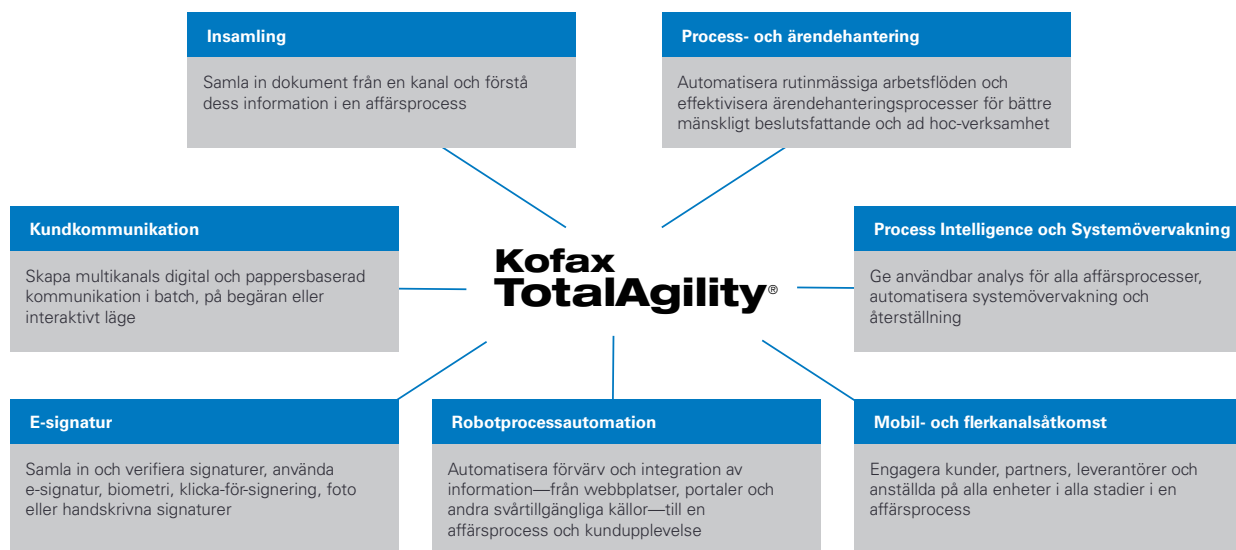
Insamling

Samla in dokument från en kanal och förstå dess information i en affärsprocess

Process- och ärendehantering

Automatisera rutinmässiga arbetsflöden och effektivisera ärendehanteringsprocesser för bättre mänskligt beslutsfattande och ad hoc-verksamhet

Kundkommunikation

Skapa multikanals digital och pappersbaserad kommunikation i batch, på begäran eller interaktivt läge

Kofax TotalAgility®

Process Intelligence och Systemövervakning

Ge användbar analys för alla affärsprocesser, automatisera systemövervakning och återställning

E-signatur

Samla in och verifiera signaturer, använda e-signatur, biometri, klicka-för-signering, foto eller handskrivna signaturer

Robotprocessautomation

Automatisera förvärv och integration av information—från webbplatser, portaler och andra svårtillgängliga källor—till en affärsprocess och kundupplevelse

Mobil- och flerkanalsåtkomst

Engagera kunder, partners, leverantörer och anställda på alla enheter i alla stadier i en affärsprocess